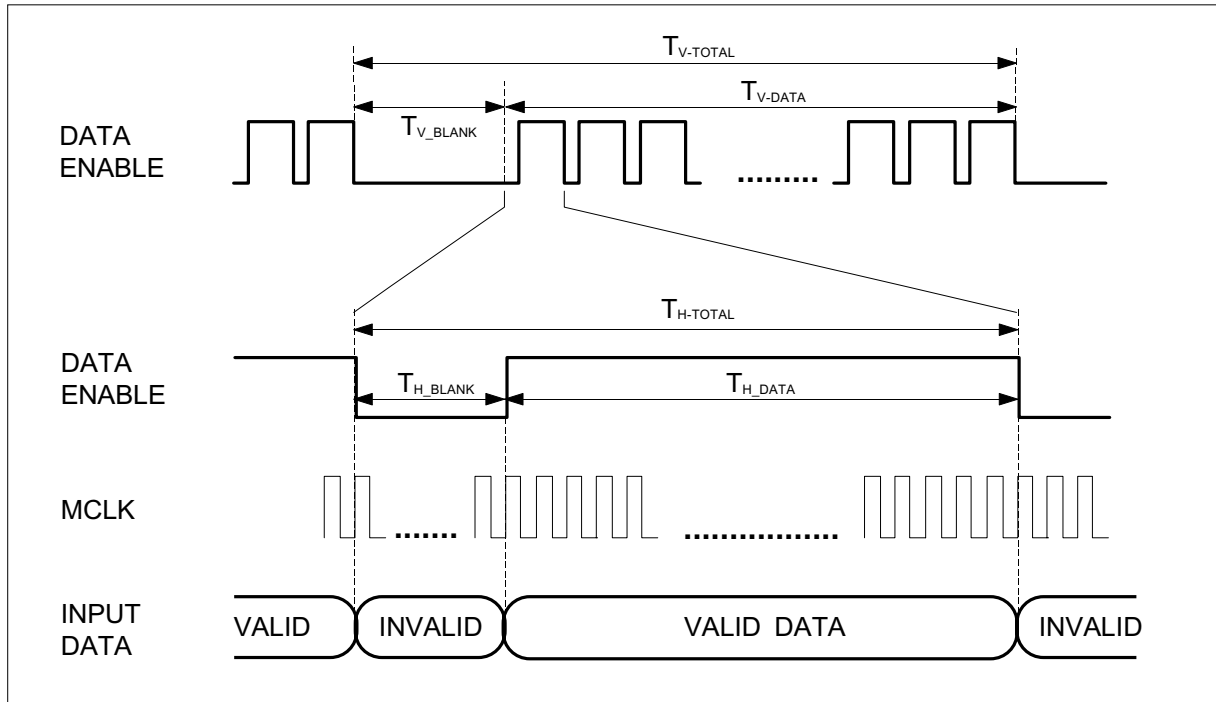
$T_{V\text{-}TOTAL}$

$T_{V\_BLANK}$

$T_{V\text{-}DATA}$

DATA ENABLE

........

$T_{H\text{-}TOTAL}$

DATA ENABLE

$T_{H\_BLANK}$

$T_{H\_DATA}$

MCLK

.......

................

INPUT DATA

VALID

INVALID

VALID DATA

INVALID